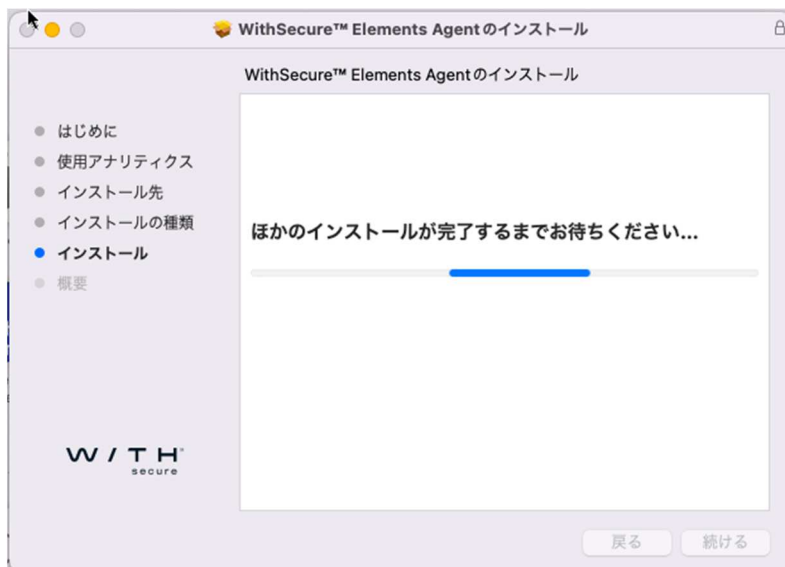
WithSecure™ Elements Agentのインストール

WithSecure™ Elements Agentのインストール

はじめに
使用アナリティクス
インストール先
インストールの種類
インストール
概要

ほかのインストールが完了するまでお待ちください...

WITH secure

戻る
続ける